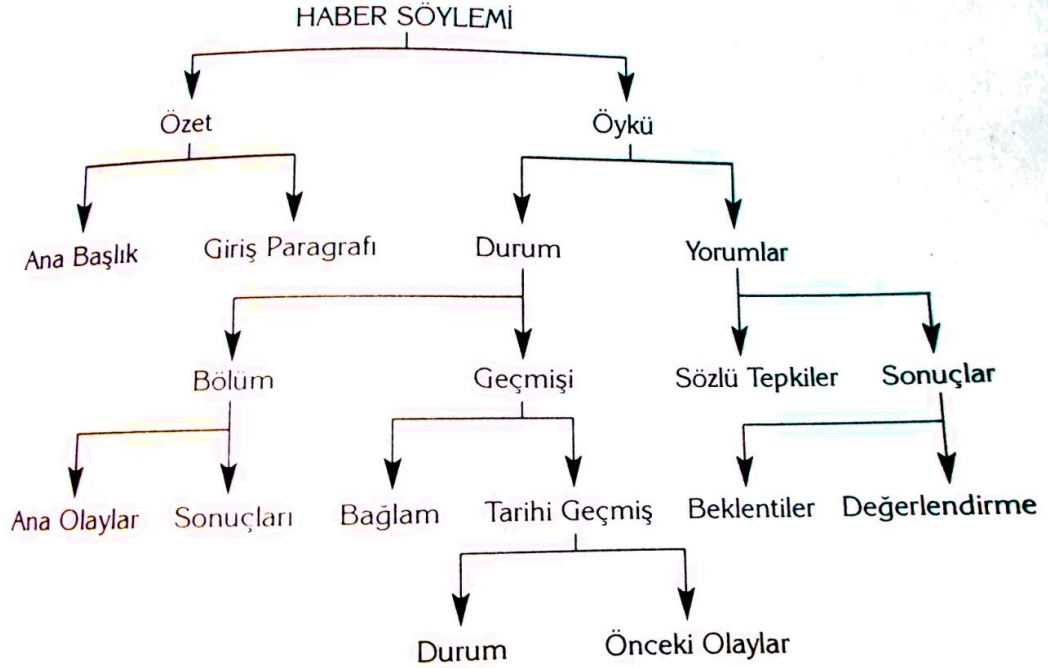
HABER SÖYLEMİ

Özet

Öykü

Ana Başlık

Giriş Paragrafı

Durum

Yorumlar

Bölüm

Geçmişi

Sözlü Tepkiler

Sonuçlar

Ana Olaylar

Sonuçları

Bağlam

Tarihi Geçmiş

Beklentiler

Değerlendirme

Durum

Önceki Olaylar